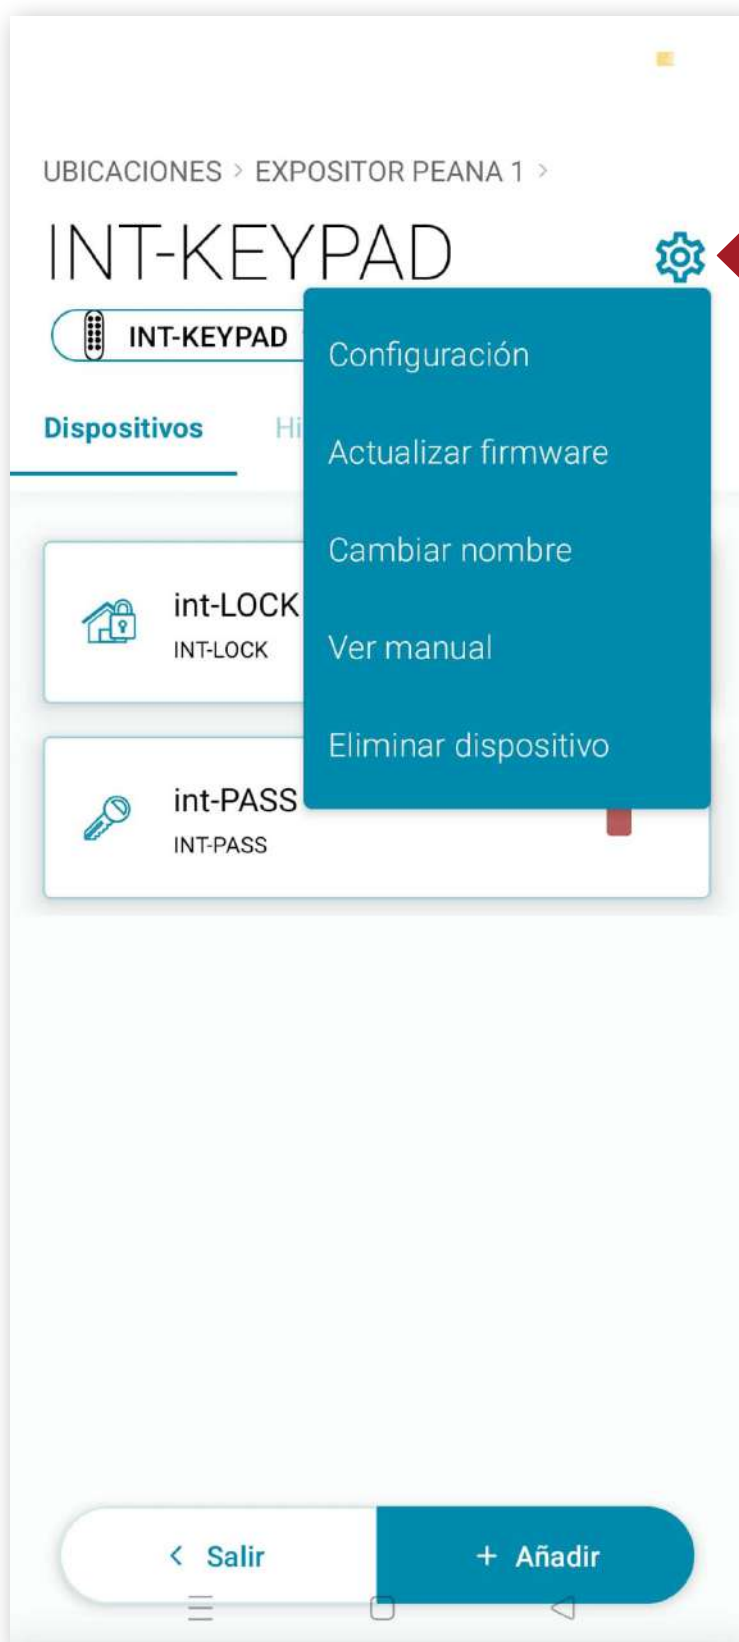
UBICACIONES > EXPOSITOR PEANA 1 >

INT-KEYPAD

INT-KEYPAD

Dispositivos

Hi

Configuración

Actualizar firmware

Cambiar nombre

Ver manual

Eliminar dispositivo

int-LOCK
INT-LOCK

int-PASS
INT-PASS

< Salir

+ Añadir